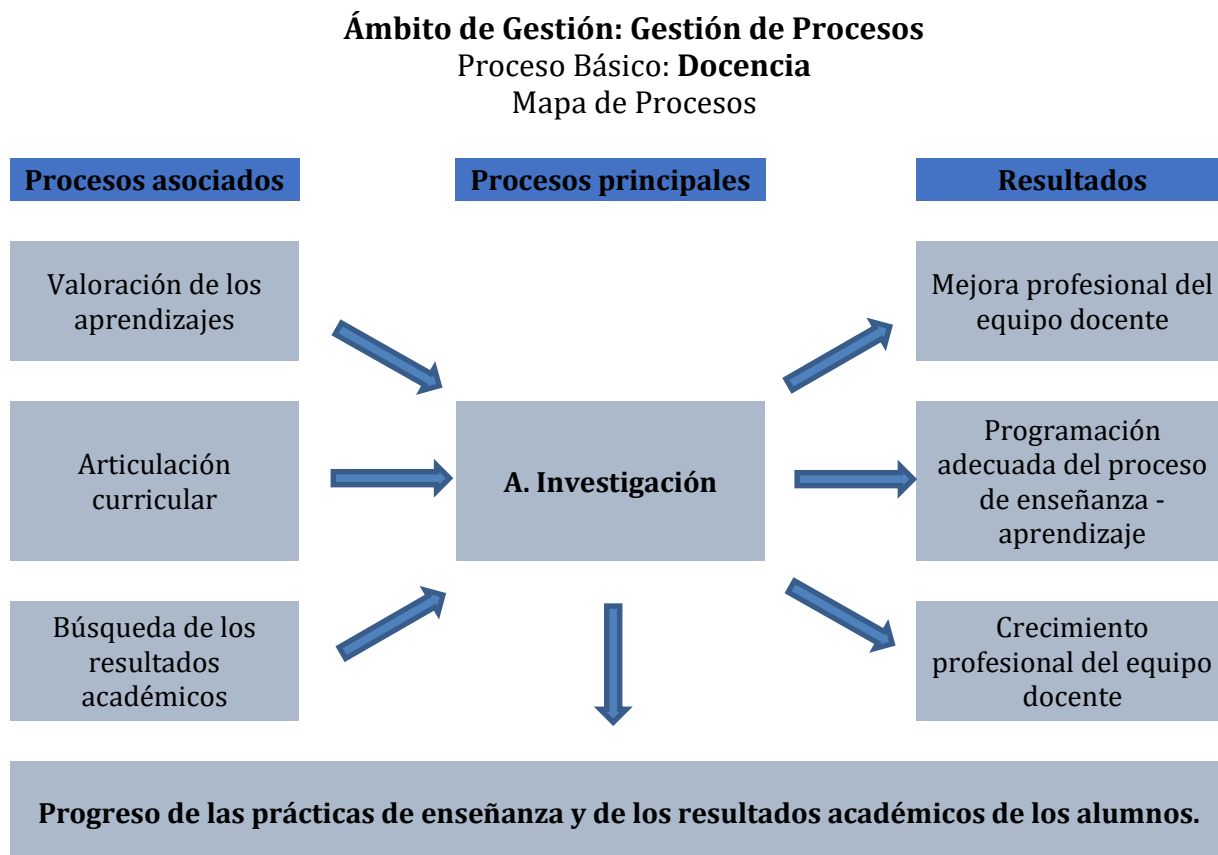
Ámbito de Gestión: Gestión de Procesos
Proceso Básico: Docencia
Mapa de Procesos

Procesos asociados

Procesos principales

Resultados

Valoración de los aprendizajes

Articulación curricular

Búsqueda de los resultados académicos

A. Investigación

Mejora profesional del equipo docente

Programación adecuada del proceso de enseñanza - aprendizaje

Crecimiento profesional del equipo docente

Progreso de las prácticas de enseñanza y de los resultados académicos de los alumnos.